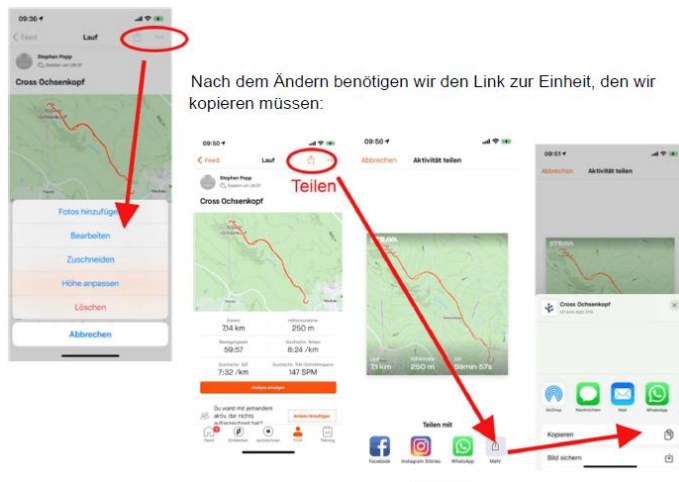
09:36
Feed
Lauf
Stephan Popp
Cross Ochsenkopf
Fotos hinzufügen
Bearbeiten
Zuschneiden
Höhe anpassen
Löschen
Abbrechen

Nach dem Ändern benötigen wir den Link zur Einheit, den wir kopieren müssen:

09:50
Feed
Lauf
Teilen
Stephan Popp
Cross Ochsenkopf
7,14 km
250 m
59:57
8:24 /km
7:32 /km
147 SPM
Du warst mit jemandem aktiv, der nicht in Aktivität hat?
Andere hinzufügen
Feed
Entdecken
Aufzeichnen
Profil
Training

09:50
Abbrechen
Aktivität teilen
STRAVA
7,1 km
250 m
59min 57s
Teilen mit
Facebook
Instagram Stories
WhatsApp
Mehr

09:51
Abbrechen
Aktivität teilen
STRAVA
Cross Ochsenkopf
AirDrop
Nachrichten
Mail
WhatsApp
Kopieren
Bild sichern